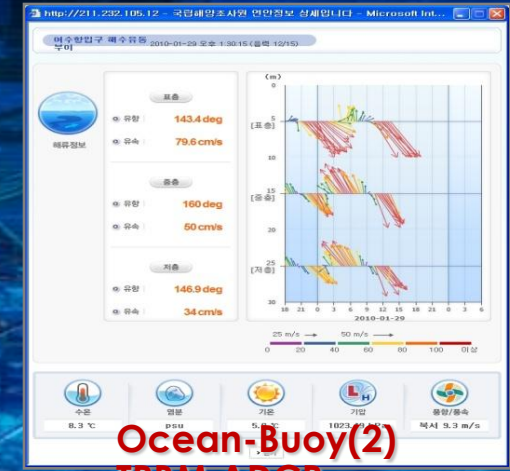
http://211.232.105.12 - 국립해양조사원 연안정보 상세입니다 - Microsoft Int...

여수방입구 해수유동 부이 2010-01-29 오후 1:30:15 (출력 12/15)

해류정보

표층
유향 143.4 deg
유속 79.6 cm/s

중층
유향 160 deg
유속 50 cm/s

저층
유향 146.9 deg
유속 34 cm/s

(m)
0
5
[표층]
10
15
[중층]
20
25
[저층]
30
18 21 0 3 6 9 12 15 18 21 0 3 6
2010-01-29

25 m/s → 50 m/s →
0 20 40 60 80 100 이상

수온 8.3 ℃
염분 psu
기온 5.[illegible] ℃
기압 1023.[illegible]
풍향/풍속 북서 9.3 m/s

Ocean-Buoy(2)
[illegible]